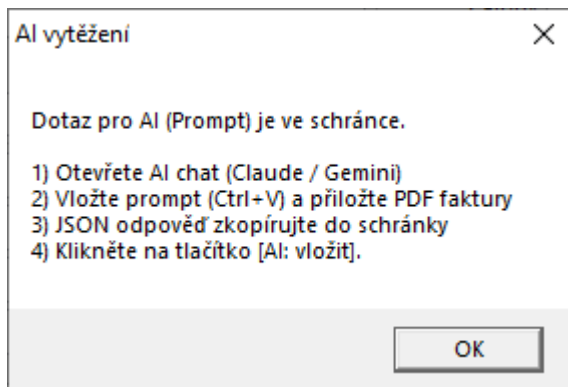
AI vytěžení

×

Dotaz pro AI (Prompt) je ve schránce.

1) Otevřete AI chat (Claude / Gemini)
2) Vložte prompt (Ctrl+V) a přiložte PDF faktury
3) JSON odpověď zkopírujte do schránky
4) Klikněte na tlačítko [AI: vložit].

OK